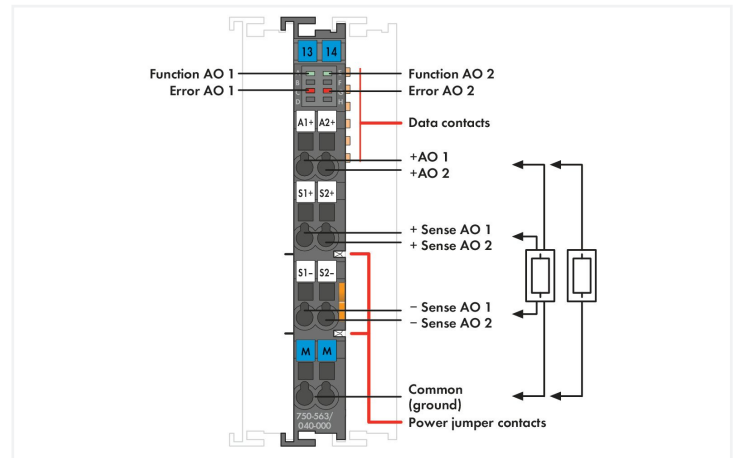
13 14

Function AO 1
Error AO 1

Function AO 2
Error AO 2

Data contacts

A1+ A2+

+AO 1
+AO 2

S1+ S2+

+ Sense AO 1
+ Sense AO 2

S1– S2–

– Sense AO 1
– Sense AO 2

M M

Common (ground)

750-563/ 040-000

Power jumper contacts